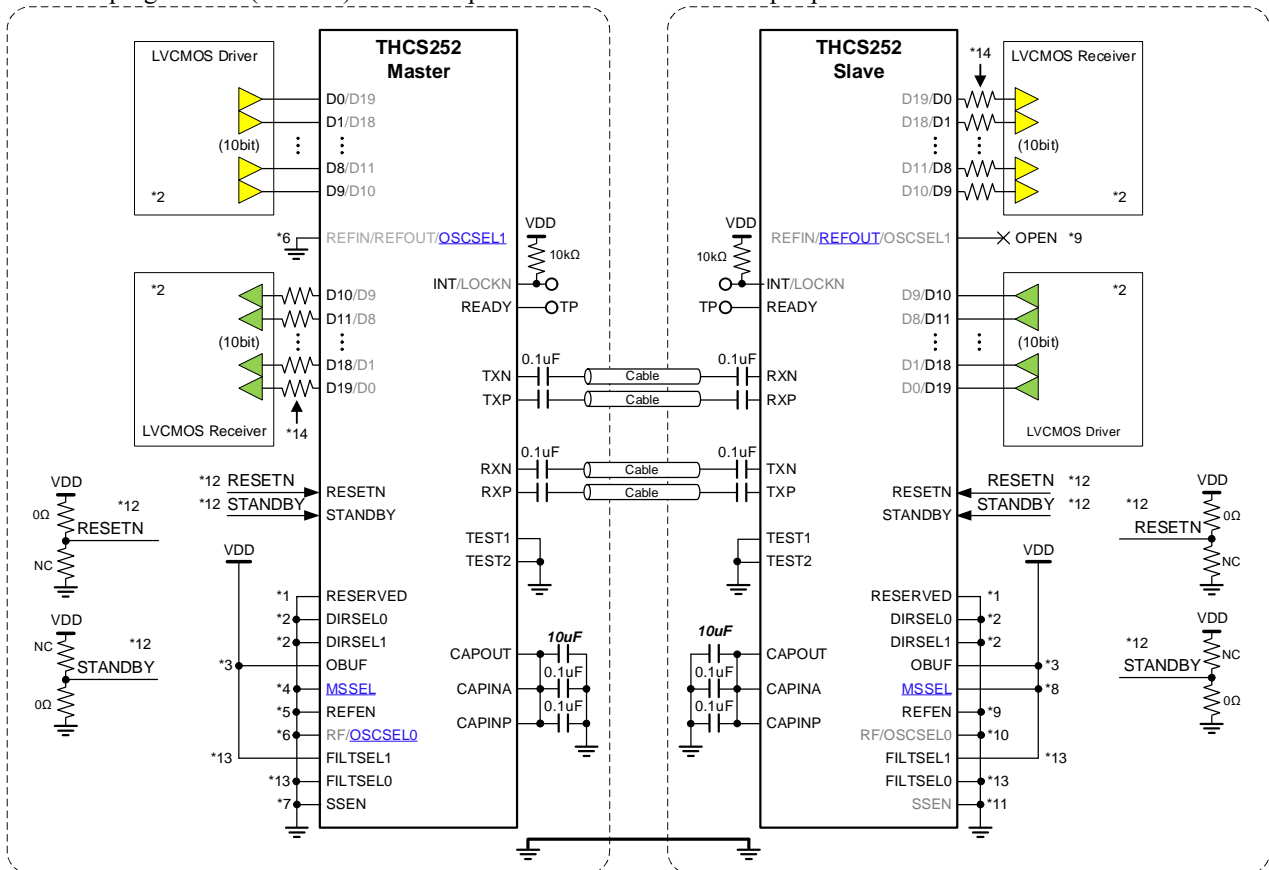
THCS252
Master

LVCMOS Driver
D0/D19
D1/D18
(10bit)
D8/D11
D9/D10
*2

*6
REFIN/REFOUT/OSCSEL1

VDD
10kΩ
INT/LOCKN
READY
TP

*2
D10/D9
D11/D8
(10bit)
D18/D1
D19/D0
LVCMOS Receiver
*14

0.1uF
TXN
TXP
Cable
Cable
0.1uF
RXN
RXP
Cable
Cable

*12 RESETN
*12 STANDBY
RESETN
STANDBY

VDD
0Ω
*12
RESETN
NC

VDD
NC
*12
STANDBY
0Ω

VDD
*1 RESERVED
*2 DIRSEL0
*2 DIRSEL1
*3 OBUF
*4 MSSEL
*5 REFEN
*6 RF/OSCSEL0
*13 FILTSEL1
*13 FILTSEL0
*7 SSEN

TEST1
TEST2

10uF
CAPOUT
0.1uF
CAPINA
0.1uF
CAPINP

THCS252
Slave

*14
LVCMOS Receiver
D19/D0
D18/D1
(10bit)
D11/D8
D10/D9
*2

VDD
10kΩ
REFIN/REFOUT/OSCSEL1
OPEN *9
INT/LOCKN
TP
READY

*2
D9/D10
D8/D11
(10bit)
D1/D18
D0/D19
LVCMOS Driver

0.1uF
RXN
RXP
0.1uF
TXN
TXP

RESETN *12
STANDBY *12
RESETN
STANDBY

VDD
*12
RESETN
0Ω
NC

VDD
*12
STANDBY
NC
0Ω

TEST1
TEST2

10uF
CAPOUT
0.1uF
CAPINA
0.1uF
CAPINP

VDD
RESERVED *1
DIRSEL0 *2
DIRSEL1 *2
OBUF *3
MSSEL *8
REFEN *9
RF/OSCSEL0 *10
FILTSEL1 *13
FILTSEL0 *13
SSEN *11